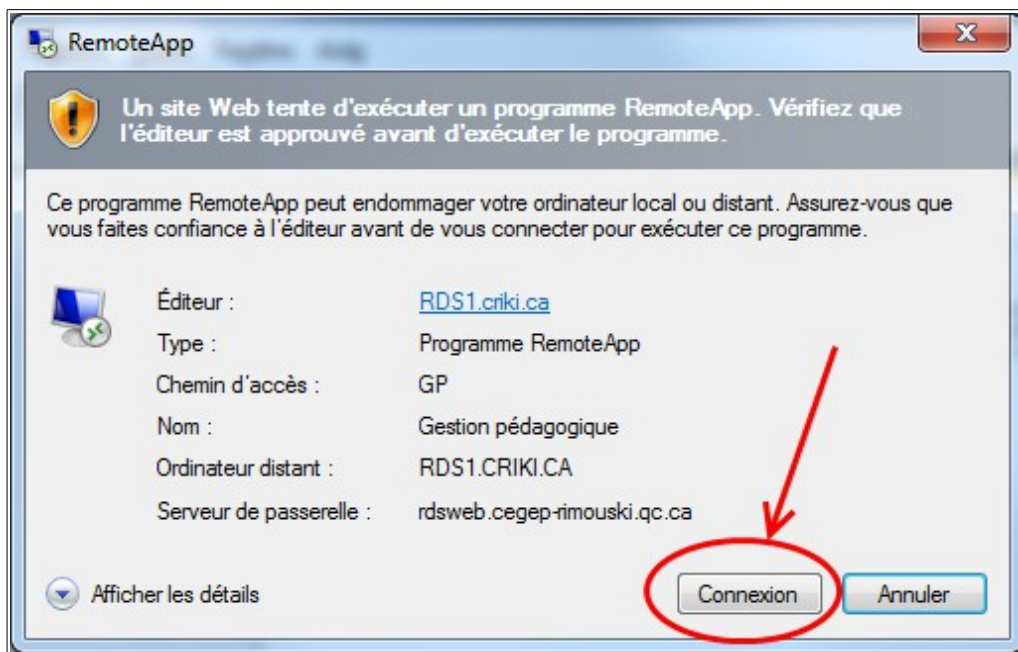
RemoteApp

Un site Web tente d'exécuter un programme RemoteApp. Vérifiez que l'éditeur est approuvé avant d'exécuter le programme.

Ce programme RemoteApp peut endommager votre ordinateur local ou distant. Assurez-vous que vous faites confiance à l'éditeur avant de vous connecter pour exécuter ce programme.

| | |
|---|---|
| Éditeur : | RDS1.criki.ca |
| Type : | Programme RemoteApp |
| Chemin d'accès : | GP |
| Nom : | Gestion pédagogique |
| Ordinateur distant : | RDS1.CRIKI.CA |
| Serveur de passerelle : | rdsweb.cegep-rimouski.qc.ca |

Afficher les détails

Connexion

Annuler